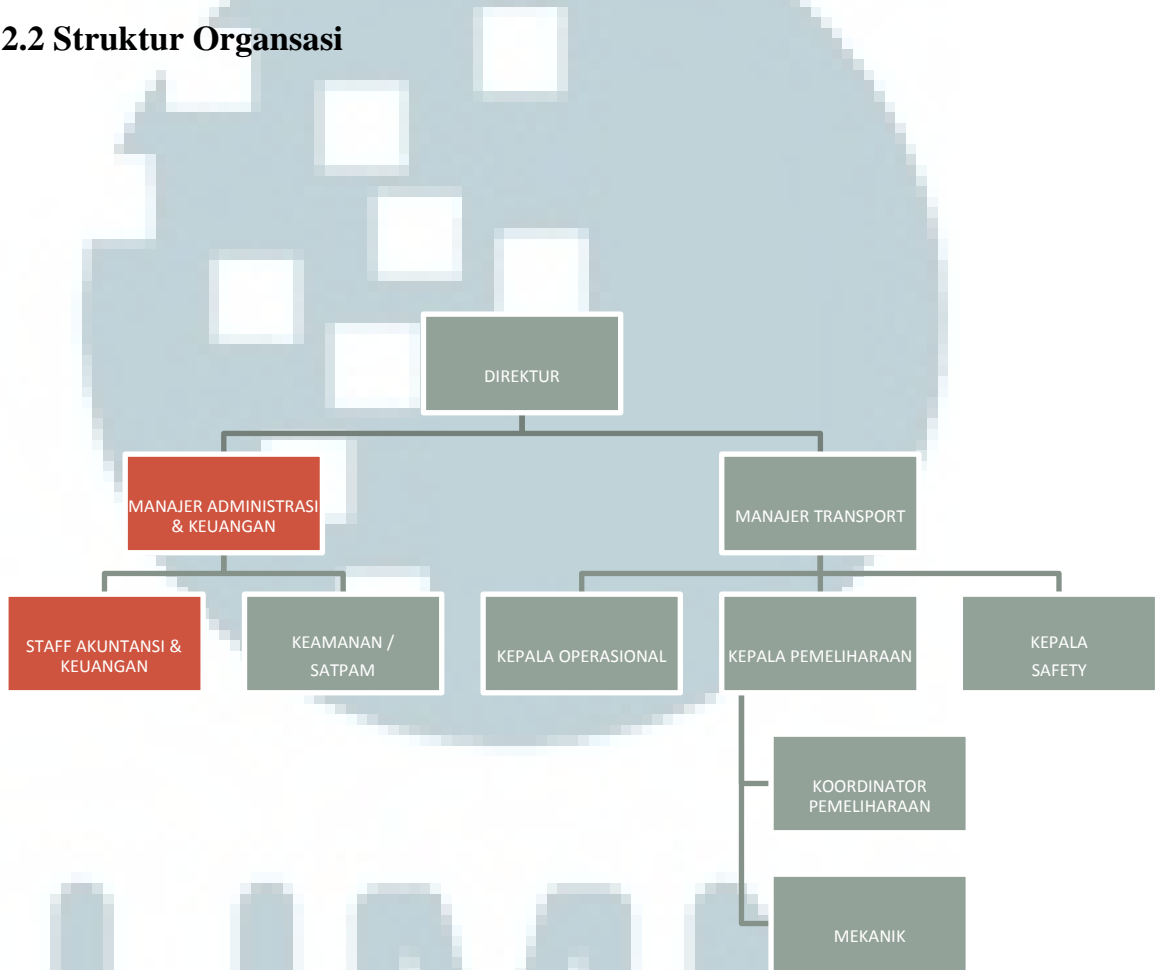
2.2 Struktur Organsasi

DIREKTUR

MANAJER ADMINISTRASI & KEUANGAN

MANAJER TRANSPORT

STAFF AKUNTANSI & KEUANGAN

KEAMANAN / SATPAM

KEPALA OPERASIONAL

KEPALA PEMELIHARAAN

KEPALA SAFETY

KOORDINATOR PEMELIHARAAN

MEKANIK